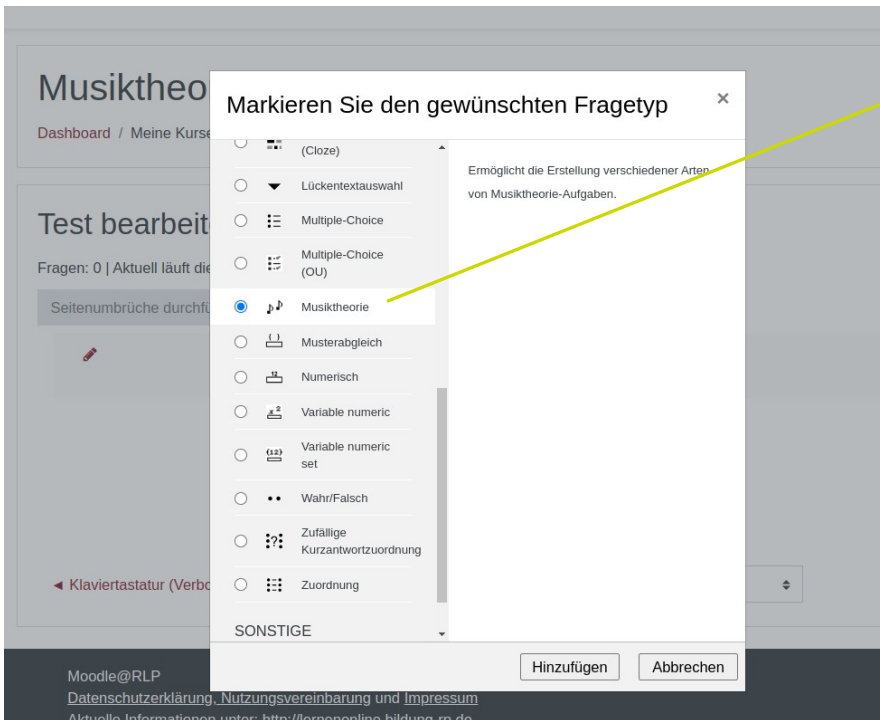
Musiktheo

Dashboard / Meine Kurse

Test bearbeit

Fragen: 0 | Aktuell läuft die

Seitenumbrüche durchfü

◄ Klaviertastatur (Verbo

Markieren Sie den gewünschten Fragetyp

×

(Cloze)

Lückentextauswahl

Multiple-Choice

Multiple-Choice (OU)

Musiktheorie

Musterabgleich

Numerisch

Variable numeric

Variable numeric set

Wahr/Falsch

Zufällige Kurzantwortzuordnung

Zuordnung

SONSTIGE

Ermöglicht die Erstellung verschiedener Arten von Musiktheorie-Aufgaben.

Hinzufügen

Abbrechen

Moodle@RLP

Datenschutzerklärung, Nutzungsvereinbarung und Impressum

Aktuelle Informationen unter: http://lernenonline.bildung-rp.de